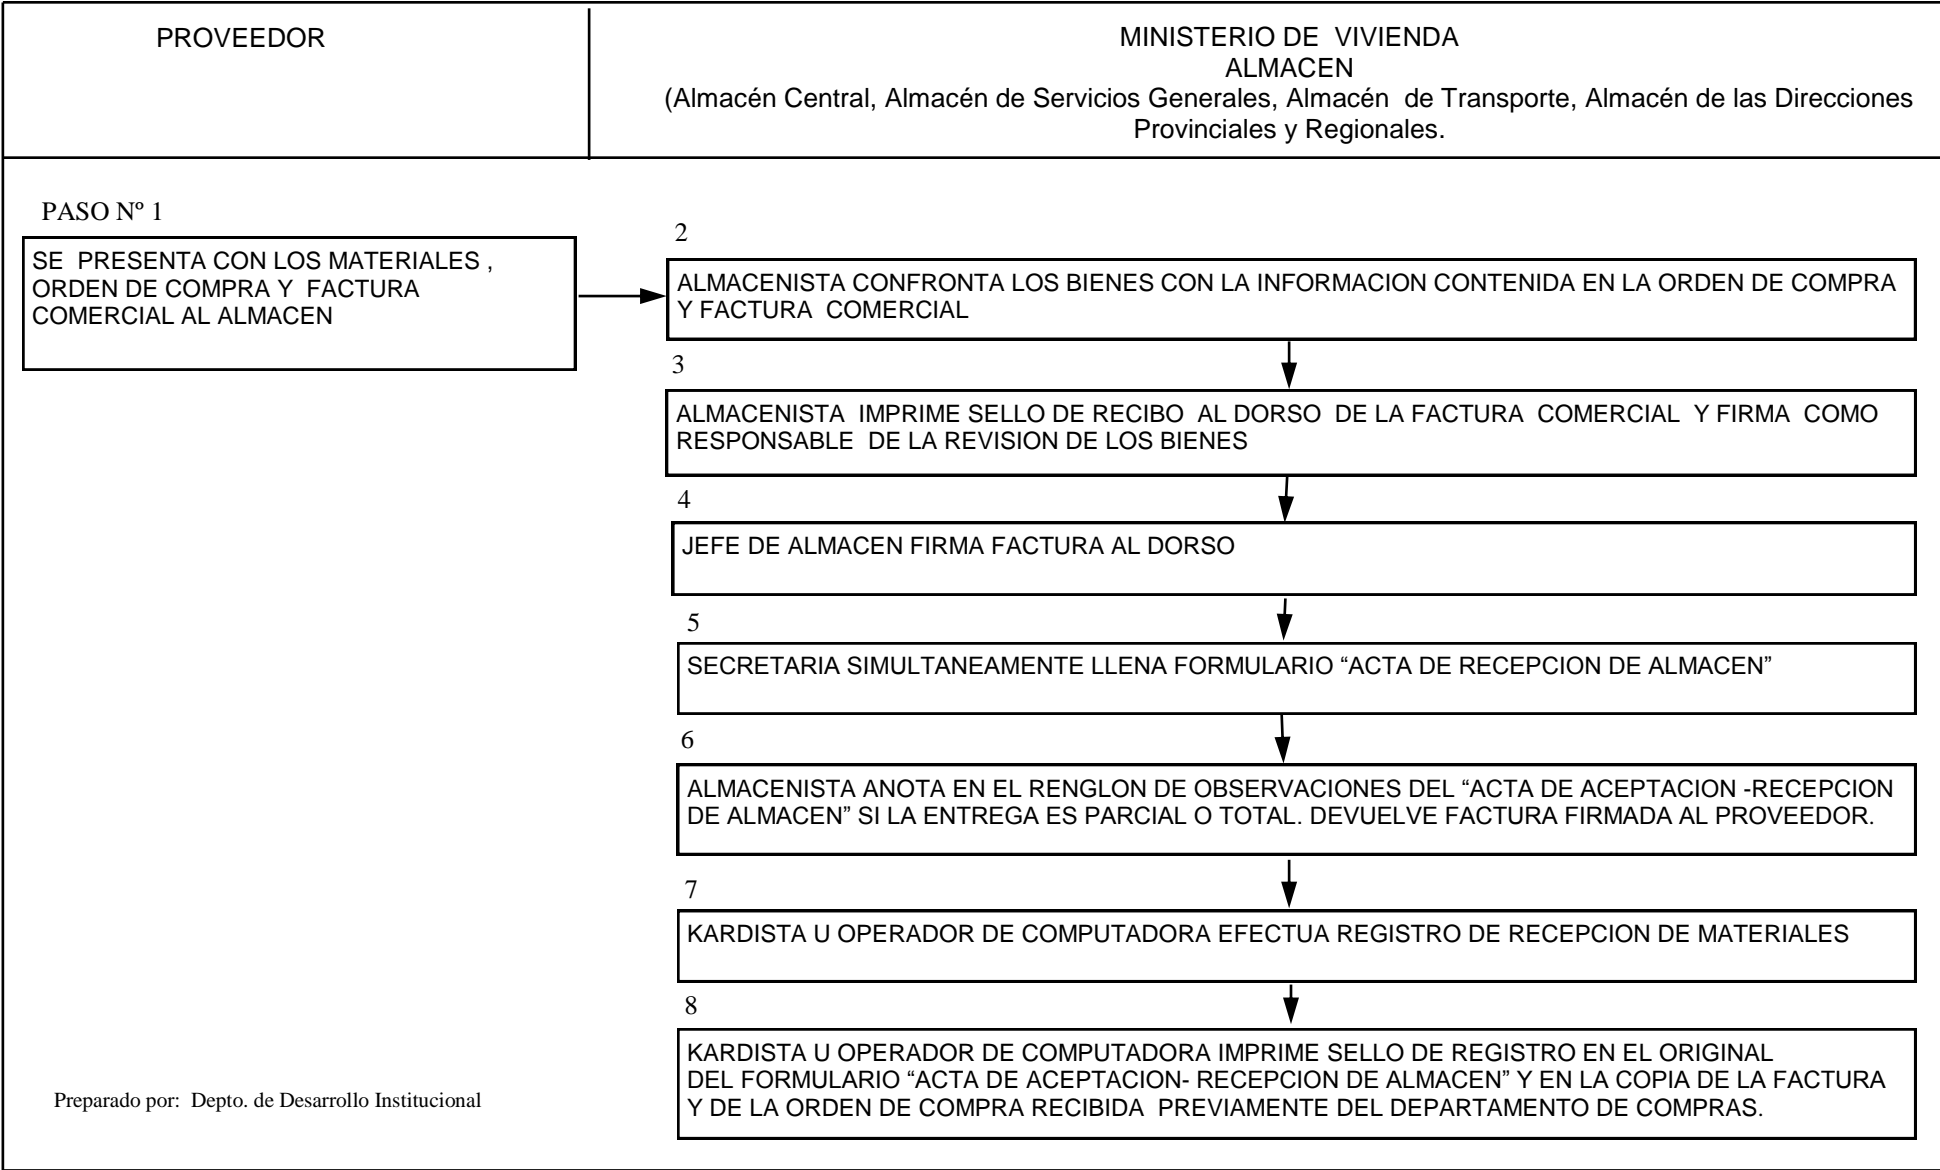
PROVEEDOR

MINISTERIO DE VIVIENDA
ALMACEN
(Almacén Central, Almacén de Servicios Generales, Almacén de Transporte, Almacén de las Direcciones Provinciales y Regionales.

PASO Nº 1

SE PRESENTA CON LOS MATERIALES , ORDEN DE COMPRA Y FACTURA COMERCIAL AL ALMACEN

2

ALMACENISTA CONFRONTA LOS BIENES CON LA INFORMACION CONTENIDA EN LA ORDEN DE COMPRA Y FACTURA COMERCIAL

3

ALMACENISTA IMPRIME SELLO DE RECIBO AL DORSO DE LA FACTURA COMERCIAL Y FIRMA COMO RESPONSABLE DE LA REVISION DE LOS BIENES

4

JEFE DE ALMACEN FIRMA FACTURA AL DORSO

5

SECRETARIA SIMULTANEAMENTE LLENA FORMULARIO “ACTA DE RECEPCION DE ALMACEN”

6

ALMACENISTA ANOTA EN EL RENGLON DE OBSERVACIONES DEL “ACTA DE ACEPTACION -RECEPCION DE ALMACEN” SI LA ENTREGA ES PARCIAL O TOTAL. DEVUELVE FACTURA FIRMADA AL PROVEEDOR.

7

KARDISTA U OPERADOR DE COMPUTADORA EFECTUA REGISTRO DE RECEPCION DE MATERIALES

8

KARDISTA U OPERADOR DE COMPUTADORA IMPRIME SELLO DE REGISTRO EN EL ORIGINAL DEL FORMULARIO “ACTA DE ACEPTACION- RECEPCION DE ALMACEN” Y EN LA COPIA DE LA FACTURA Y DE LA ORDEN DE COMPRA RECIBIDA PREVIAMENTE DEL DEPARTAMENTO DE COMPRAS.

Preparado por: Depto. de Desarrollo Institucional